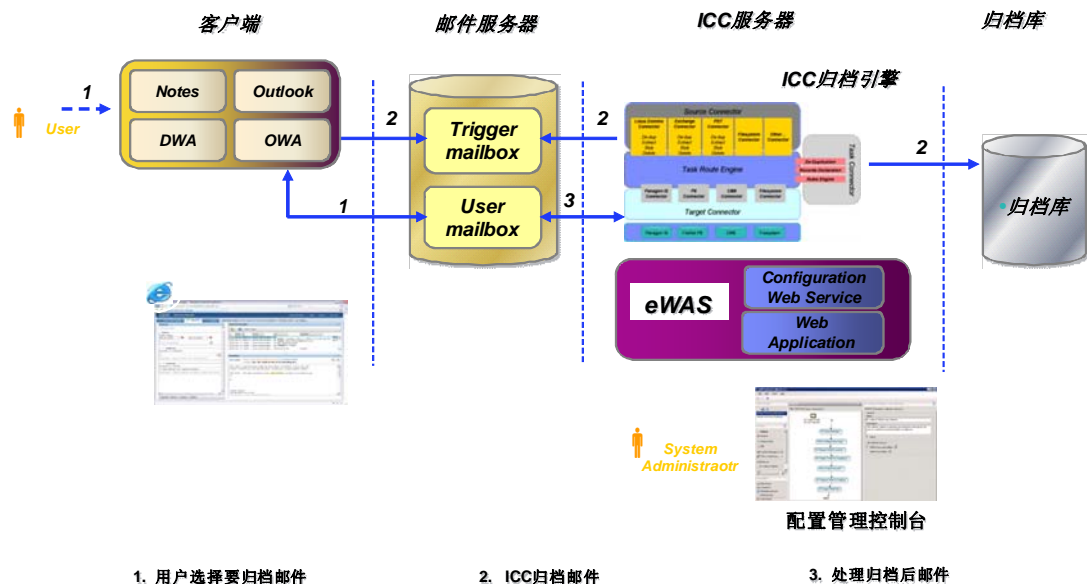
客户端

邮件服务器

ICC服务器

归档库

ICC归档引擎

1

User

Notes

Outlook

DWA

OWA

2

Trigger mailbox

2

1

User mailbox

3

2

Source Connector

Task Route Engine

Target Connector

Task Connector

归档库

eWAS

Configuration Web Service

Web Application

System Administraotr

配置管理控制台

1. 用户选择要归档邮件

2. ICC归档邮件

3. 处理归档后邮件